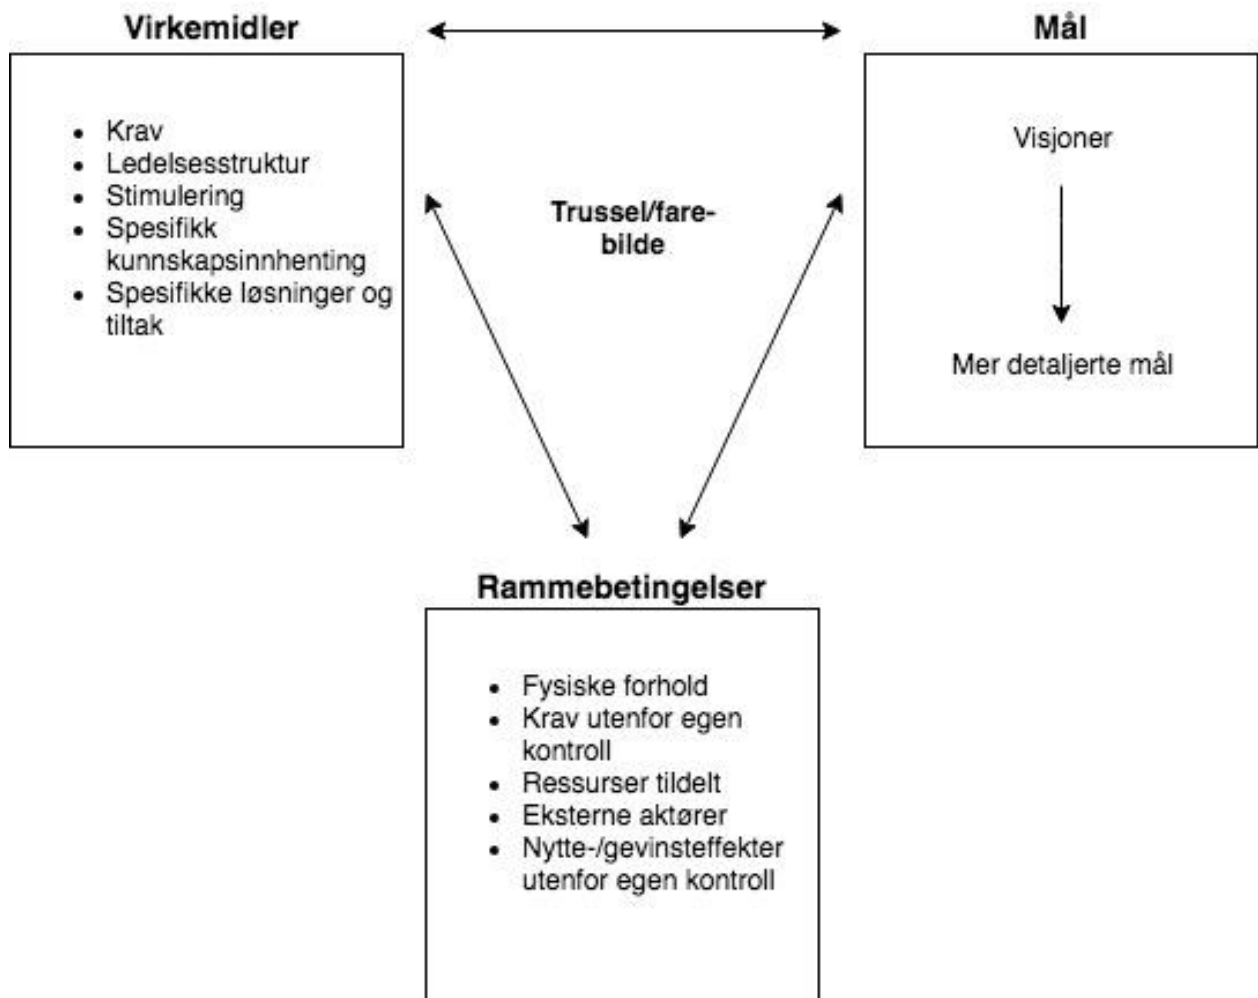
Virkemidler

Mål

- Krav
- Ledelsesstruktur
- Stimulering
- Spesifikk kunnskapsinnhenting
- Spesifikke løsninger og tiltak

Trussel/fare-bilde

Visjoner

Mer detaljerte mål

Rammebetingelser

- Fysiske forhold
- Krav utenfor egen kontroll
- Ressurser tildelt
- Eksterne aktører
- Nytte-/gevinsteffekter utenfor egen kontroll